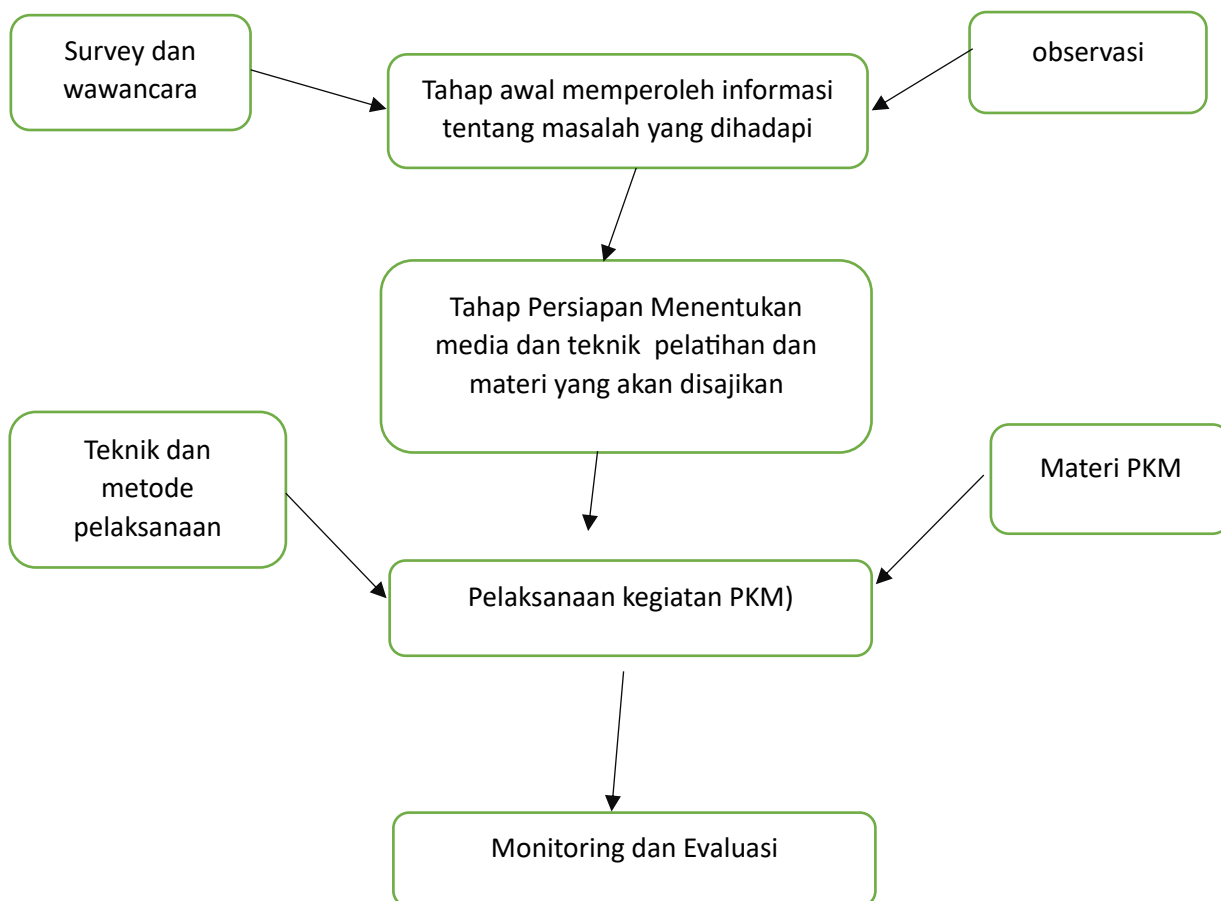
Survey dan wawancara

Tahap awal memperoleh informasi tentang masalah yang dihadapi

observasi

Tahap Persiapan Menentukan media dan teknik pelatihan dan materi yang akan disajikan

Teknik dan metode pelaksanaan

Materi PKM

Pelaksanaan kegiatan PKM)

Monitoring dan Evaluasi